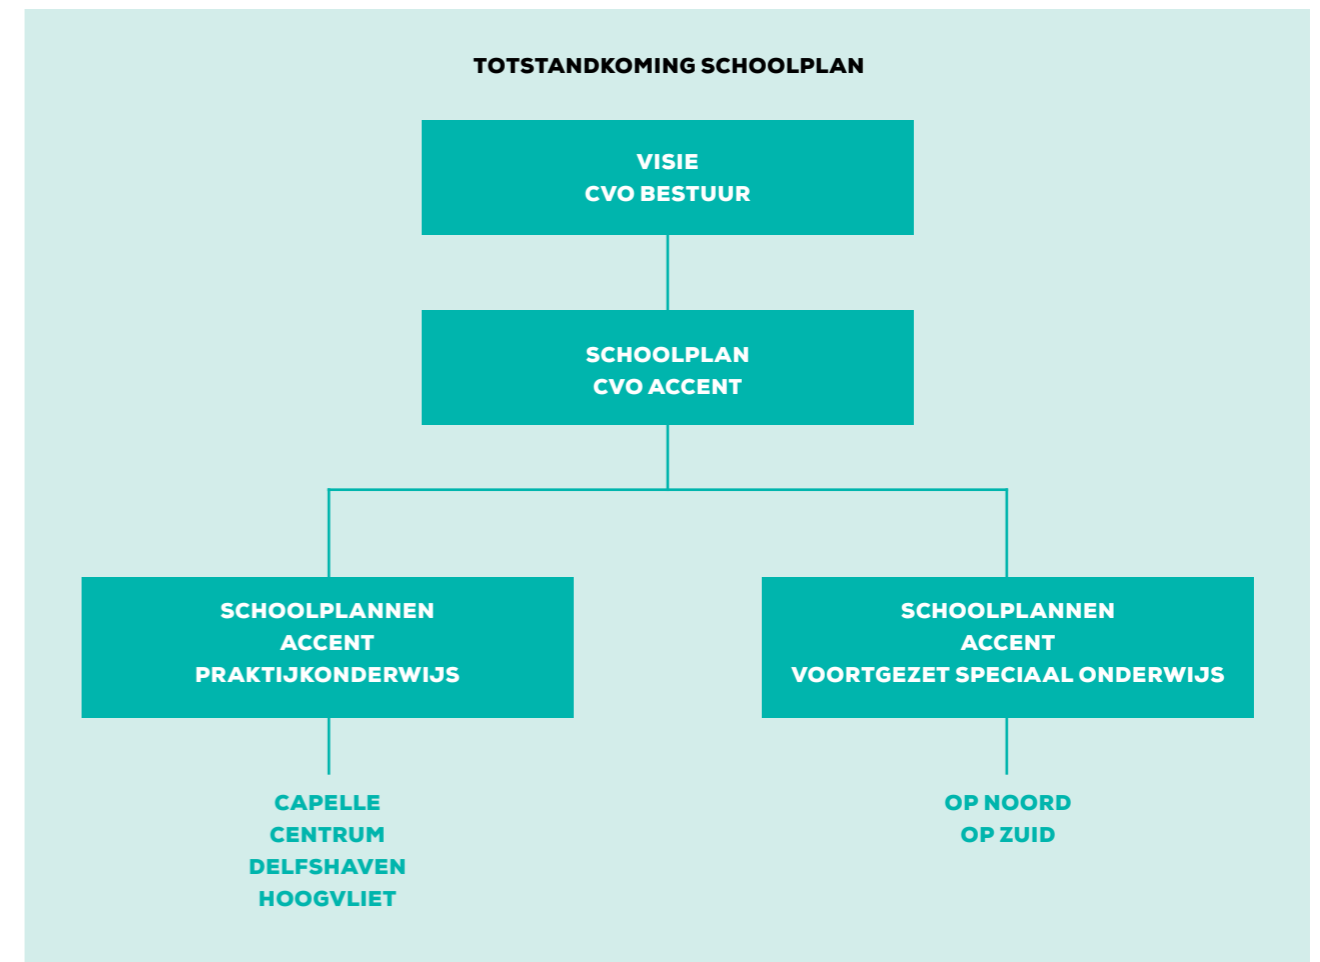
TOTSTANDKOMING SCHOOLPLAN

VISIE
CVO BESTUUR

SCHOOLPLAN
CVO ACCENT

SCHOOLPLANNEN
ACCENT
PRAKTIJKONDERWIJS

SCHOOLPLANNEN
ACCENT
VOORTGEZET SPECIAAL ONDERWIJS

CAPELLE
CENTRUM
DELFSHAVEN
HOOGVLIET

OP NOORD
OP ZUID